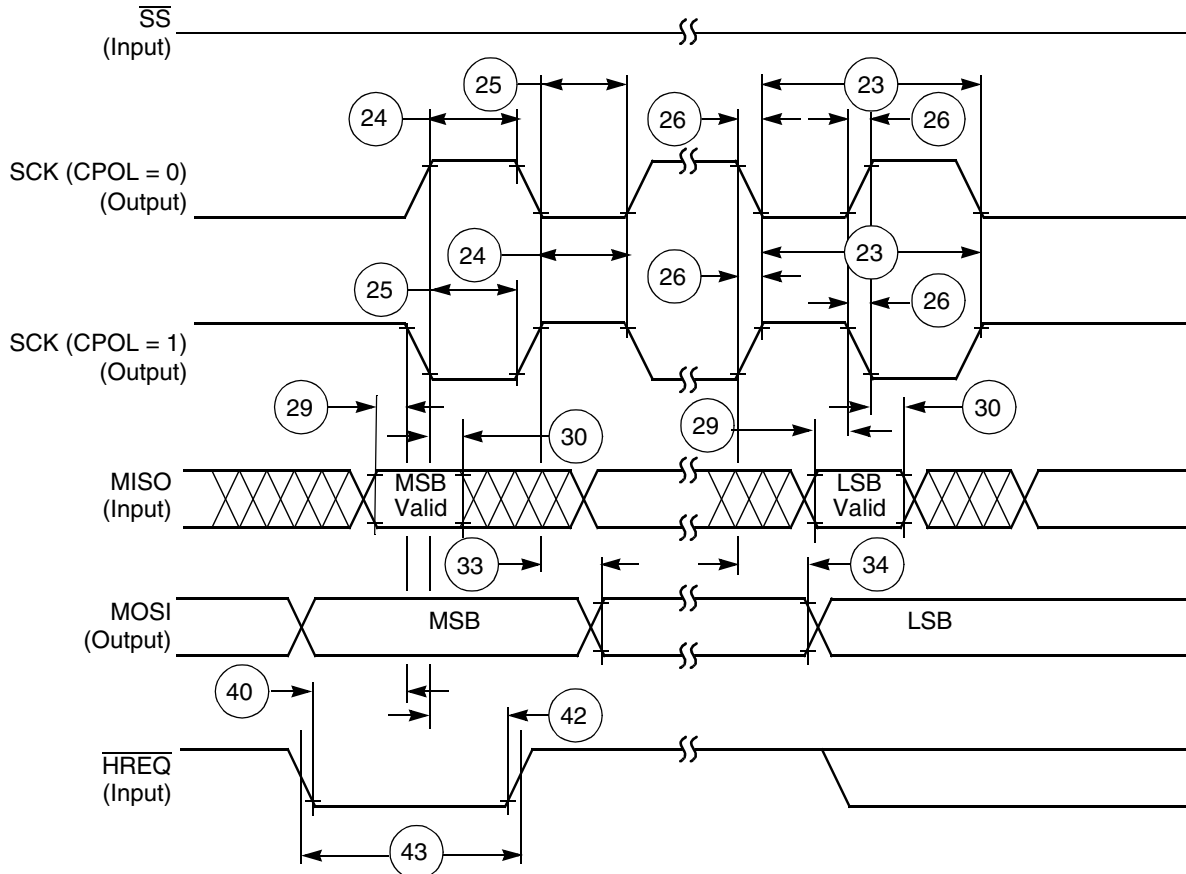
$\overline{SS}$
(Input)

25

23

24

26

26

SCK (CPOL = 0)
(Output)

24

23

26

25

26

SCK (CPOL = 1)
(Output)

29

30

29

30

MISO
(Input)

MSB
Valid

LSB
Valid

33

34

MOSI
(Output)

MSB

LSB

40

42

$\overline{HREQ}$
(Input)

43